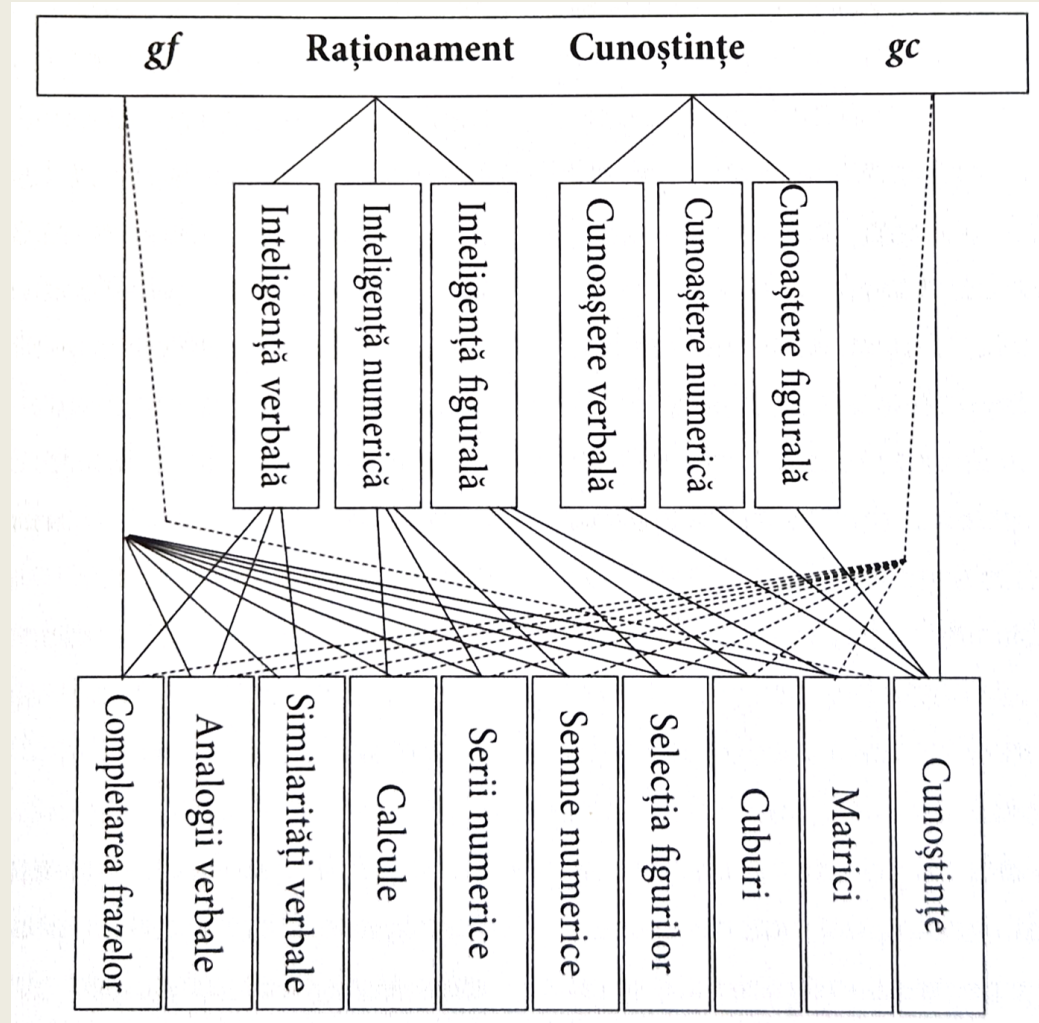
gf Raționament Cunoștințe gc

Inteligență verbală
Inteligență numerică
Inteligență figurală
Cunoaștere verbală
Cunoaștere numerică
Cunoaștere figurală

Completarea frazelor
Analogii verbale
Similarități verbale
Calcule
Serii numerice
Semne numerice
Selecția figurilor
Cuburi
Matrici
Cunoștințe